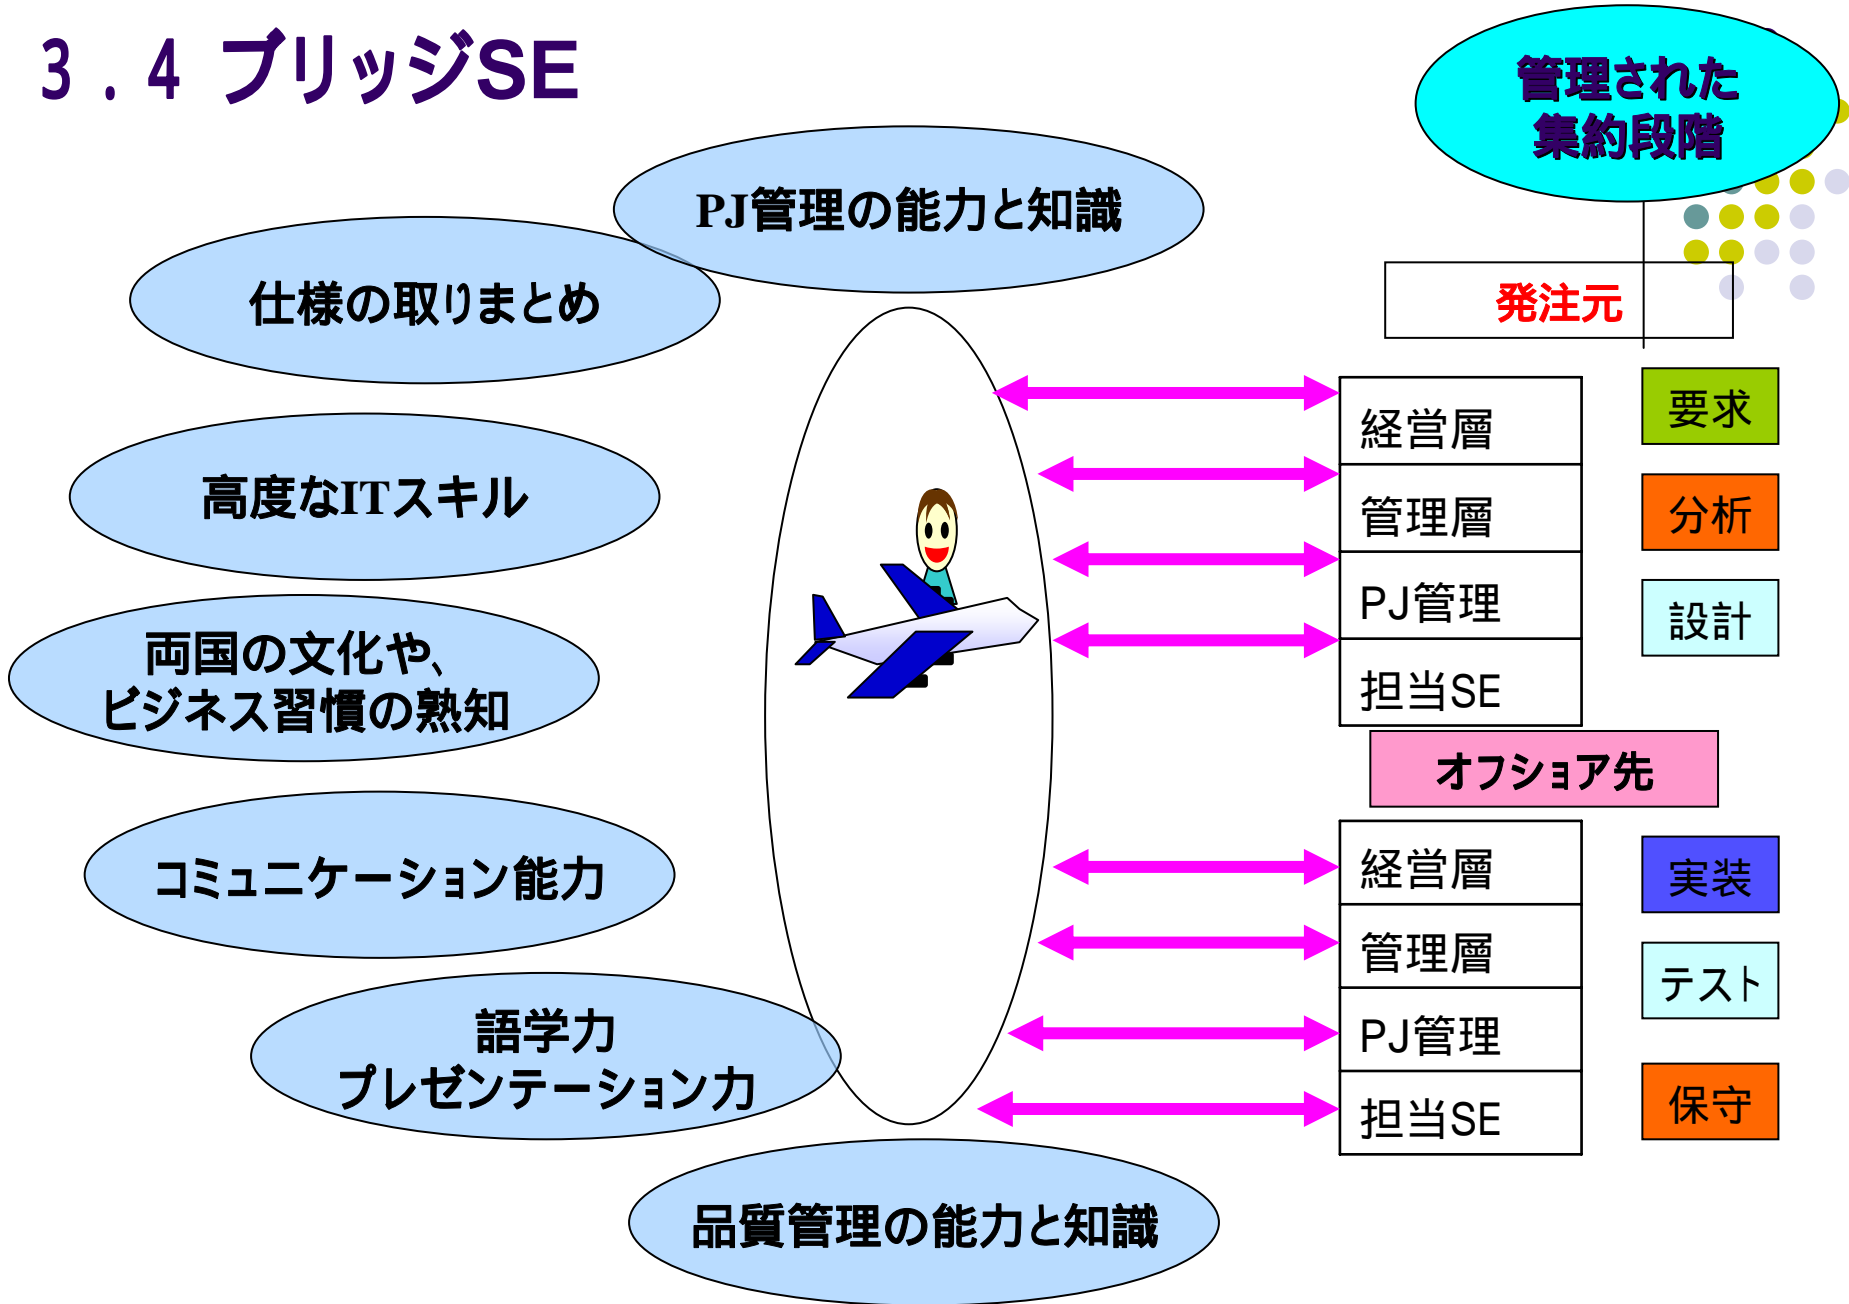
3．4 ブリッジSE

管理された
集約段階

PJ管理の能力と知識

仕様の取りまとめ

高度なITスキル

両国の文化や、
ビジネス習慣の熟知

コミュニケーション能力

語学力
プレゼンテーション力

品質管理の能力と知識

発注元

経営層
管理層
PJ管理
担当SE

オフショア先

経営層
管理層
PJ管理
担当SE

要求
分析
設計
実装
テスト
保守